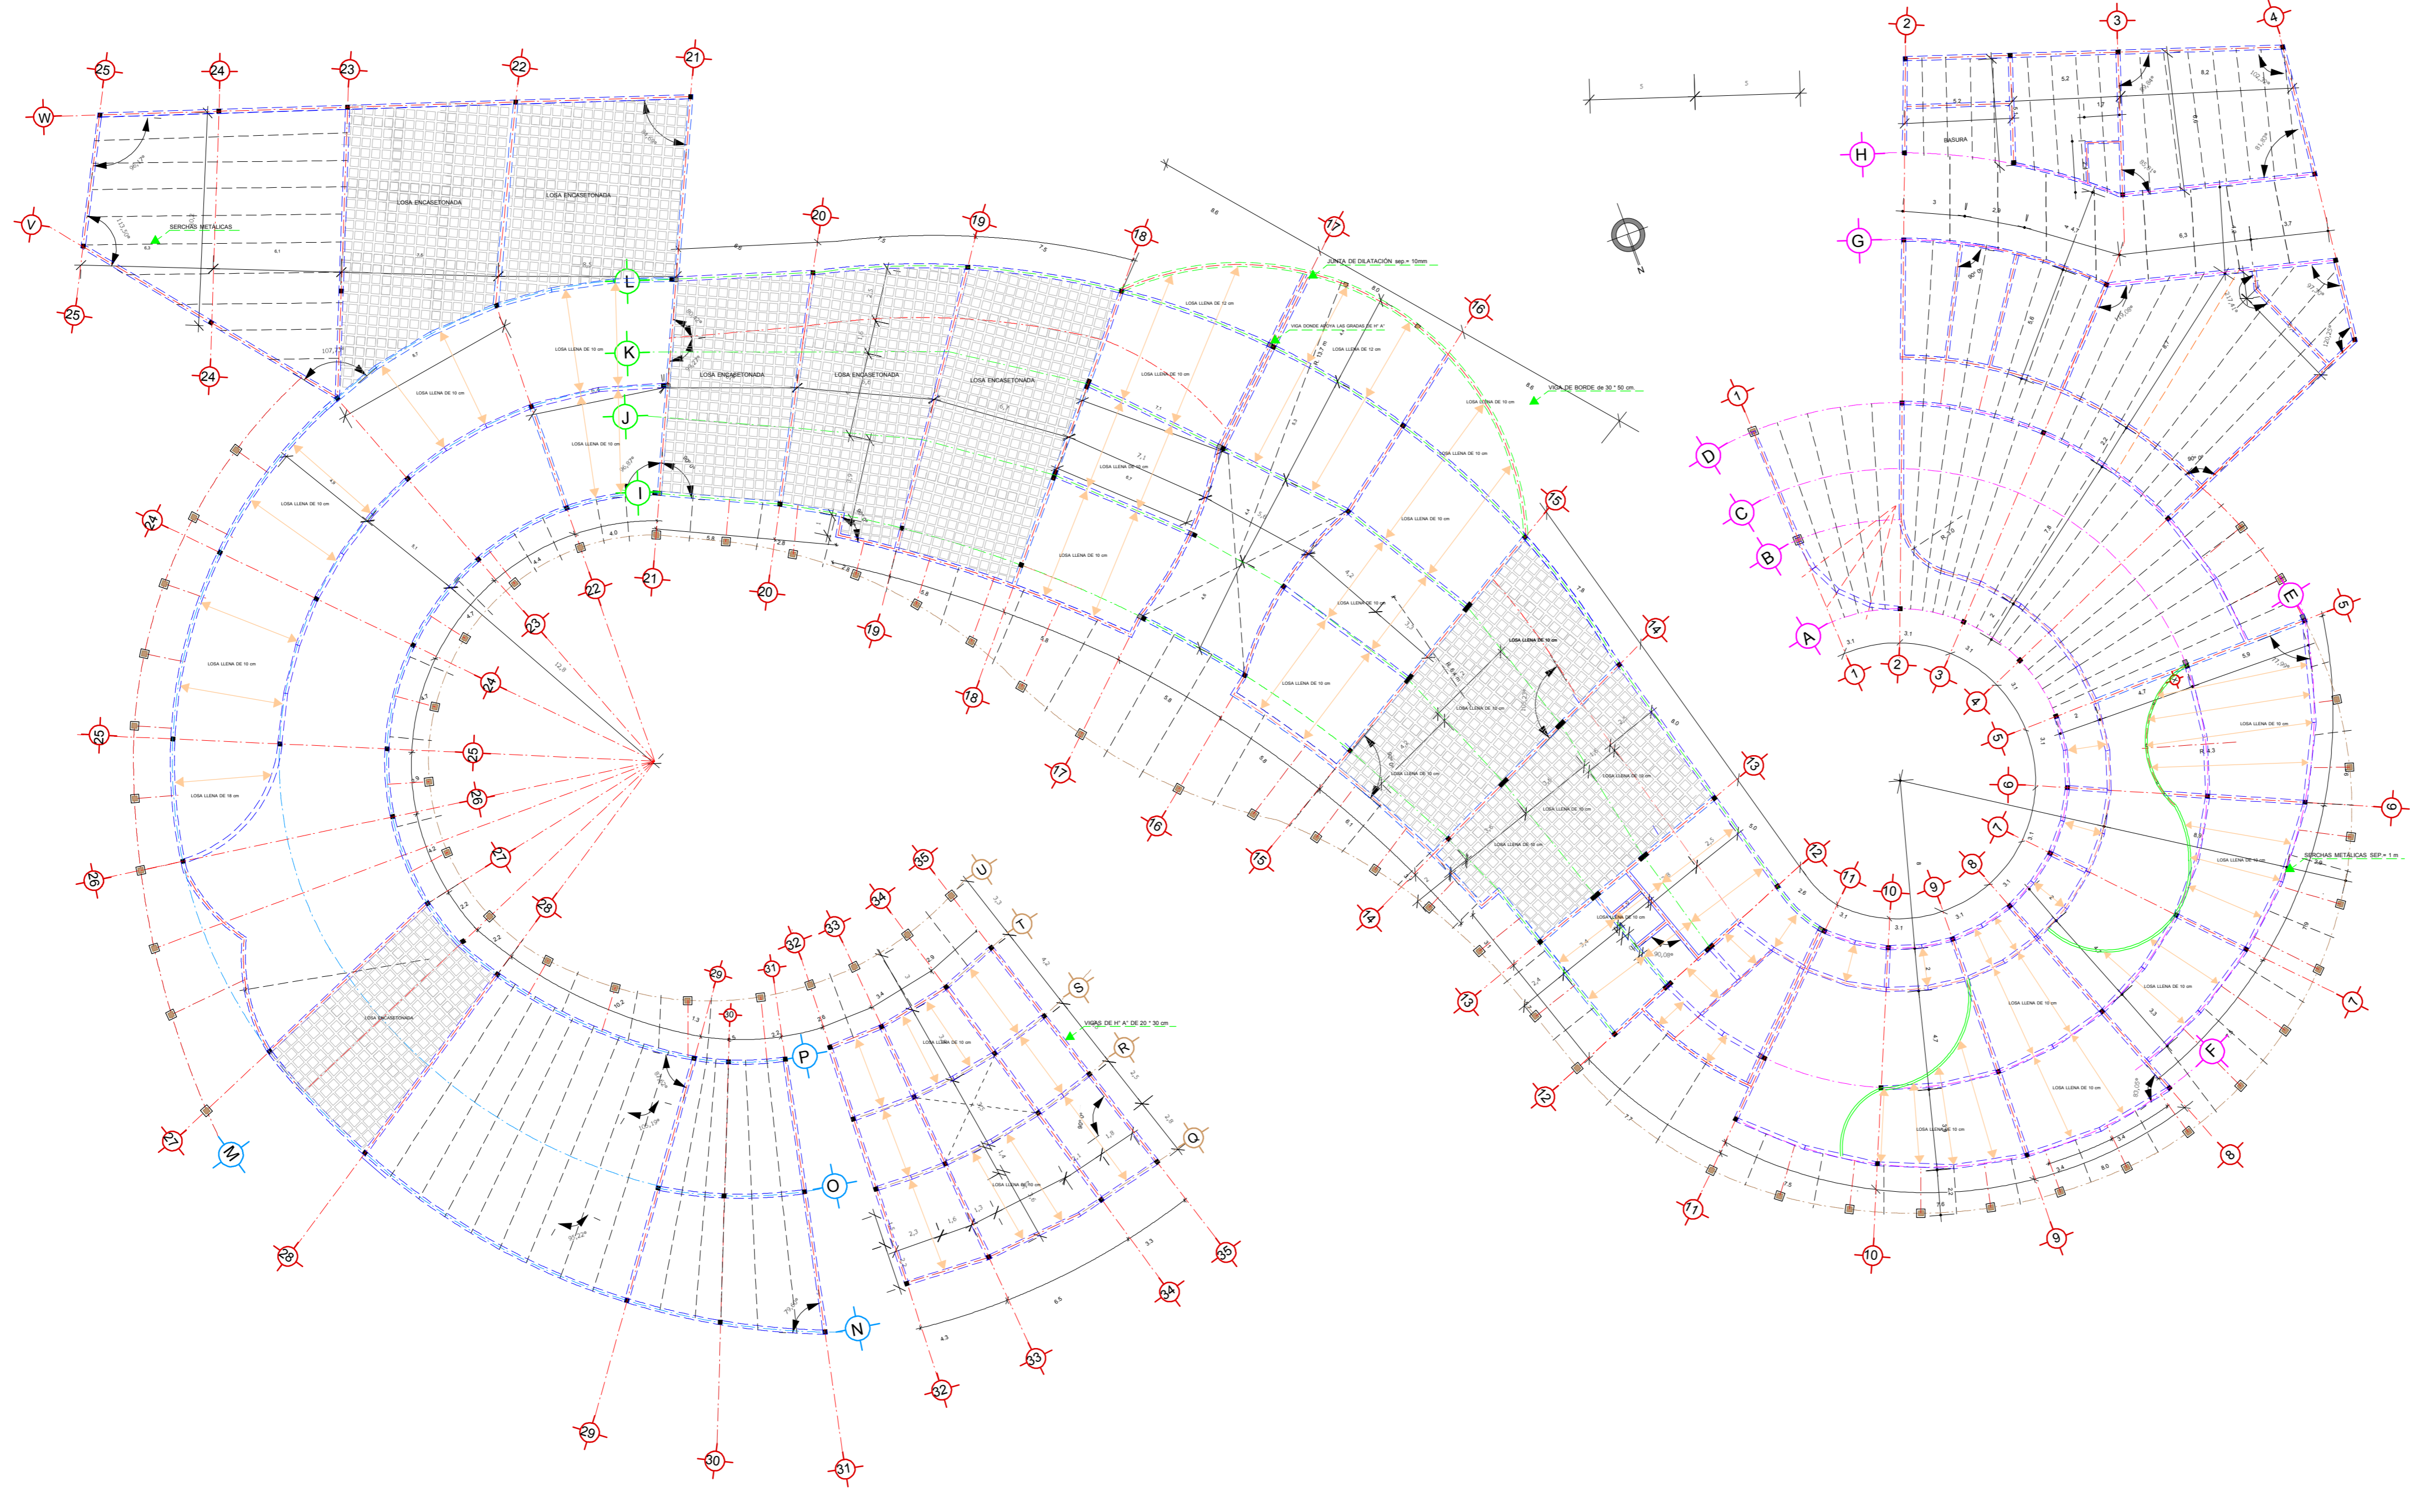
LOSA ENCASETONADA
LOSA ENCASETONADA
SERCHAS METALICAS
JUNTA DE DILATACIÓN sep.= 10mm
VIGA DONDE APOYA LAS GRADAS DE H° A°
VIGA DE BORDE de 30 * 50 cm
LOSA ENCASETONADA
LOSA ENCASETONADA
LOSA ENCASETONADA
LOSA LLENA DE 10 cm
LOSA LLENA DE 12 cm
BASURA
SERCHAS METALICAS SEP.= 1 m
VIGAS DE H° A° DE 20 * 30 cm
LOSA ENCASETONADA
LOSA LLENA DE 10 cm